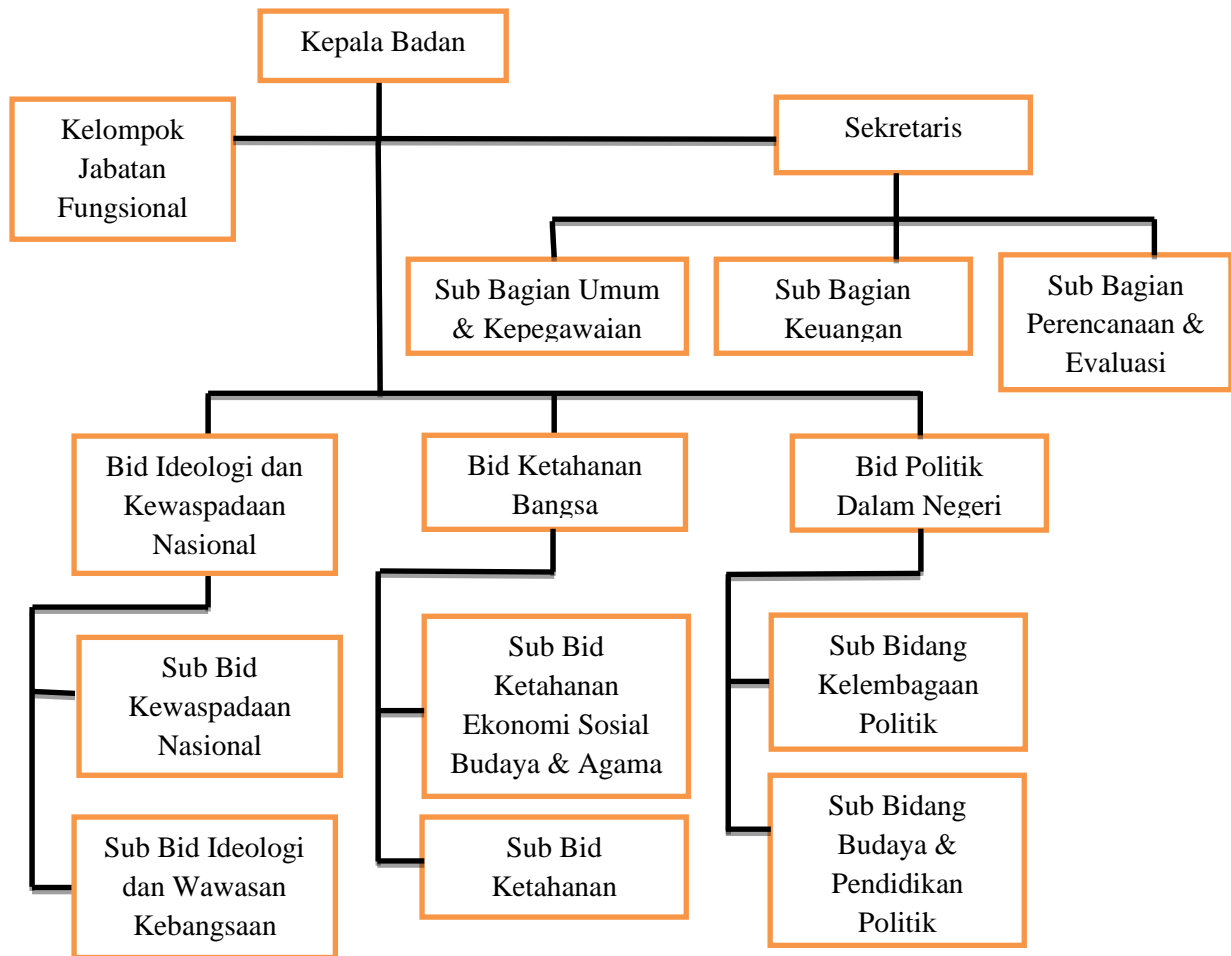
Kepala Badan

Kelompok Jabatan Fungsional

Sekretaris

Sub Bagian Umum & Kepegawaian

Sub Bagian Keuangan

Sub Bagian Perencanaan & Evaluasi

Bid Ideologi dan Kewaspadaan Nasional

Bid Ketahanan Bangsa

Bid Politik Dalam Negeri

Sub Bid Kewaspadaan Nasional

Sub Bid Ideologi dan Wawasan Kebangsaan

Sub Bid Ketahanan Ekonomi Sosial Budaya & Agama

Sub Bid Ketahanan

Sub Bidang Kelembagaan Politik

Sub Bidang Budaya & Pendidikan Politik